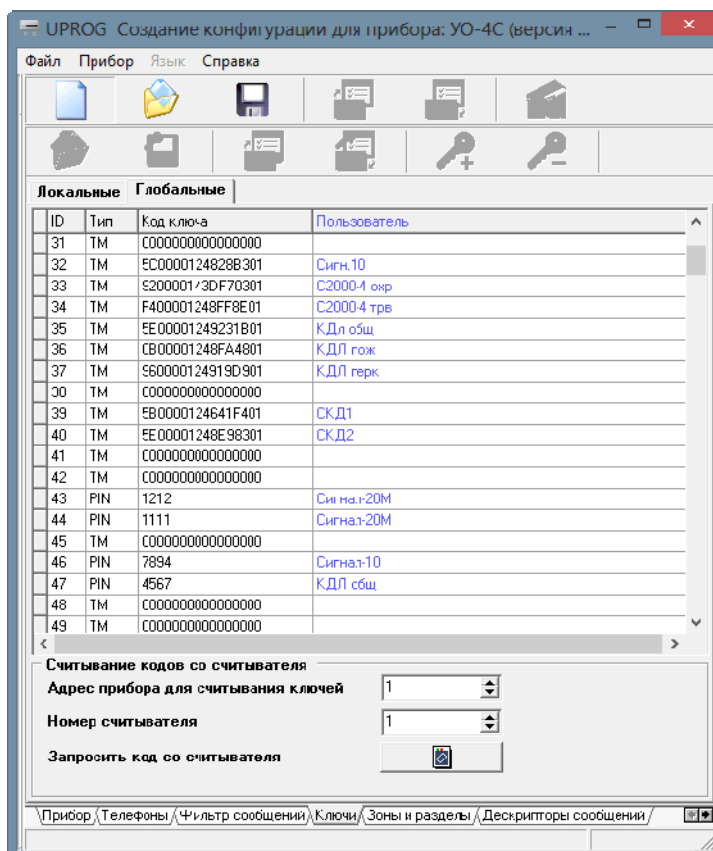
UPROG Создание конфигурации для прибора: УО-4С (версия ...

Файл Прибор Язык Справка

Локальные Глобальные

| ID | Тип | Код ключа | Пользователь |
|---|---|---|---|
| 31 | TM | C000000000000000 | |
| 32 | TM | 5C0000124828B301 | Сигн.10 |
| 33 | TM | S200001?3DF70301 | С2000-4 охр |
| 34 | TM | F400001248FF8E01 | С2000-4 трв |
| 35 | TM | 5E00001249231B01 | КДл общ |
| 36 | TM | CB00001248FA4801 | КДЛ пож |
| 37 | TM | S60000124919D901 | КДЛ герк |
| 30 | TM | C000000000000000 | |
| 39 | TM | 5B0000124641F401 | СКД1 |
| 40 | TM | 5E00001248E98301 | СКД2 |
| 41 | TM | C000000000000000 | |
| 42 | TM | C000000000000000 | |
| 43 | PIN | 1212 | Сигнал-20М |
| 44 | PIN | 1111 | Сигнал-20М |
| 45 | TM | C000000000000000 | |
| 46 | PIN | 7894 | Сигнал-10 |
| 47 | PIN | 4567 | КДЛ общ |
| 48 | TM | C000000000000000 | |
| 49 | TM | C000000000000000 | |

Считывание кодов со считывателя

Адрес прибора для считывания ключей 1

Номер считывателя 1

Запросить код со считывателя

Прибор Телефоны Фильтр сообщений Ключи Зоны и разделы Дескрипторы сообщений